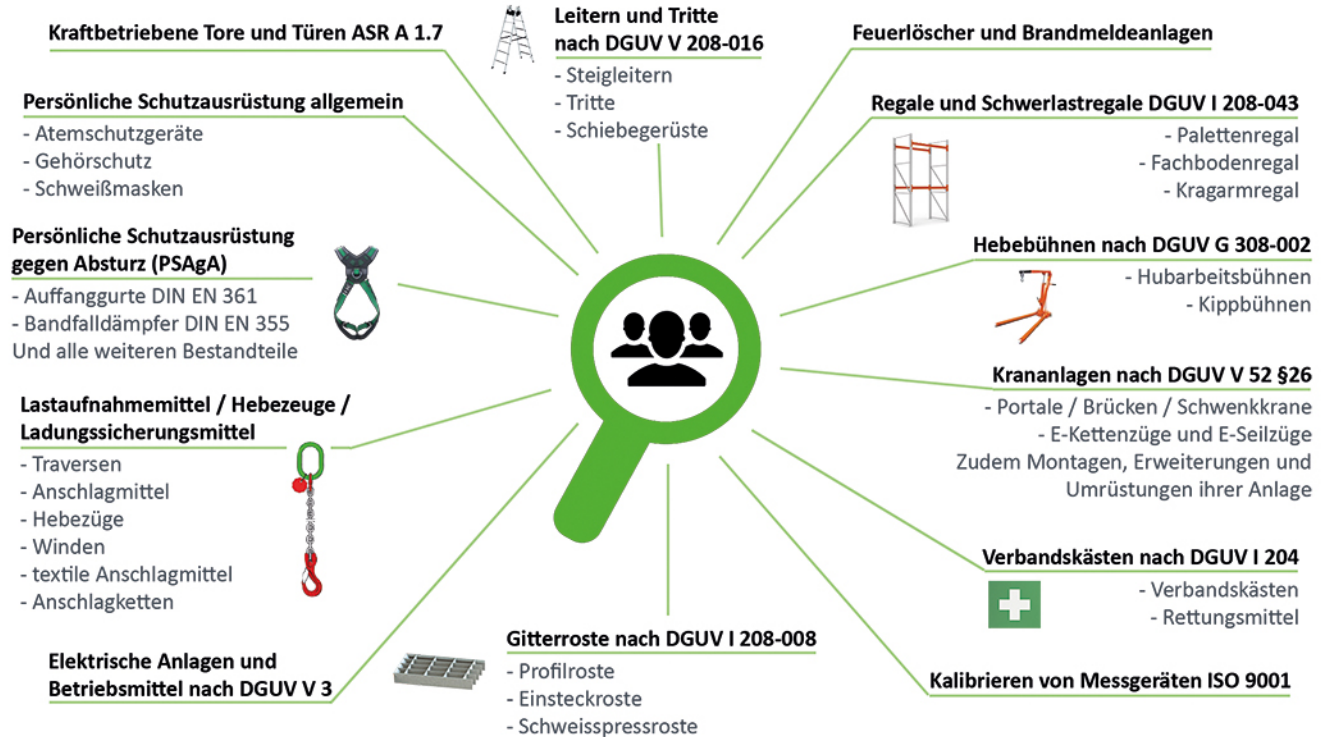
Kraftbetriebene Tore und Türen ASR A 1.7

Leitern und Tritte nach DGUV V 208-016
- Steigleitern
- Tritte
- Schiebegerüste

Feuerlöscher und Brandmeldeanlagen

Persönliche Schutzausrüstung allgemein
- Atemschutzgeräte
- Gehörschutz
- Schweißmasken

Regale und Schwerlastregale DGUV I 208-043
- Palettenregal
- Fachbodenregal
- Kragarmregal

Persönliche Schutzausrüstung gegen Absturz (PSAgA)
- Auffanggurte DIN EN 361
- Bandfalldämpfer DIN EN 355
Und alle weiteren Bestandteile

Hebebühnen nach DGUV G 308-002
- Hubarbeitsbühnen
- Kippbühnen

Lastaufnahmemittel / Hebezeuge / Ladungssicherungsmittel
- Traversen
- Anschlagmittel
- Hebezüge
- Winden
- textile Anschlagmittel
- Anschlagketten

Krananlagen nach DGUV V 52 §26
- Portale / Brücken / Schwenkkrane
- E-Kettenzüge und E-Seilzüge
Zudem Montagen, Erweiterungen und Umrüstungen ihrer Anlage

Verbandskästen nach DGUV I 204
- Verbandskästen
- Rettungsmittel

Gitterroste nach DGUV I 208-008
- Profilroste
- Einsteckroste
- Schweisspressroste

Elektrische Anlagen und Betriebsmittel nach DGUV V 3

Kalibrieren von Messgeräten ISO 9001